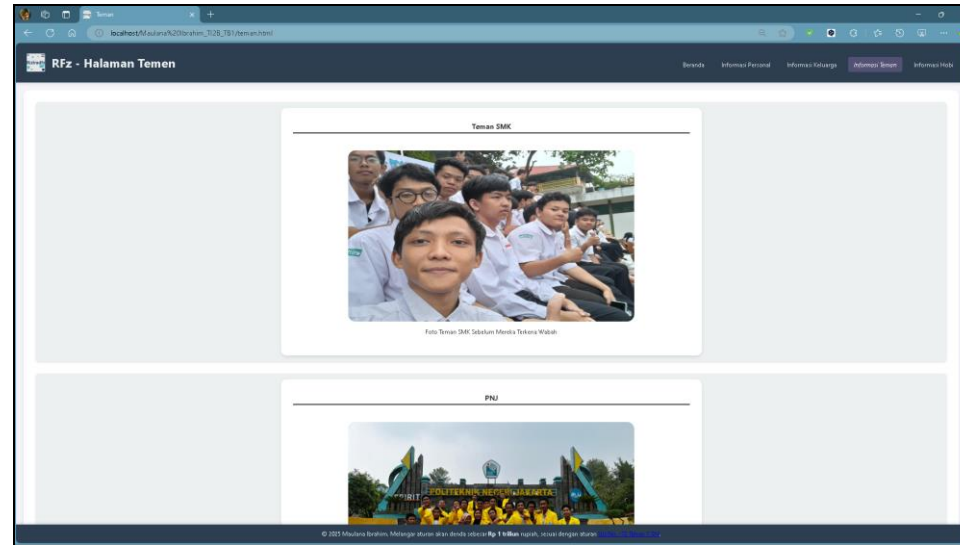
Teman

localhost/Maulana%20Ibrahim_TI2B_TB1/teman.html

RFz - Halaman Temen

Beranda Informasi Personal Informasi Keluarga Informasi Teman Informasi Hobi

Teman SMK

Foto Teman SMK Sebelum Mereka Terkena Wabah

PNJ

POLITEKNIK NEGERI JAKARTA

© 2025 Maulana Ibrahim. Melanggar aturan akan denda sebesar **Rp 1 triliun** rupiah, sesuai dengan aturan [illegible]